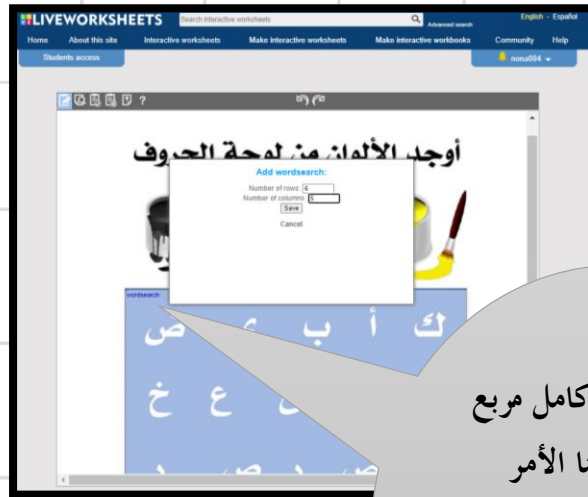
LIVEWORKSHEETS
Search interactive worksheets
Advanced search
English - Español
Home
About this site
Interactive worksheets
Make interactive worksheets
Make interactive workbooks
Community
Help
Students access
nona004

?

أوجد الألوان من لوحة الحروف

Add wordsearch:
Number of rows: 6
Number of columns: 5
Save
Cancel

wordsearch

ك أ ب ع ص
خ ع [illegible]
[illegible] ص ص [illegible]

كامل مربع
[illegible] الأمر